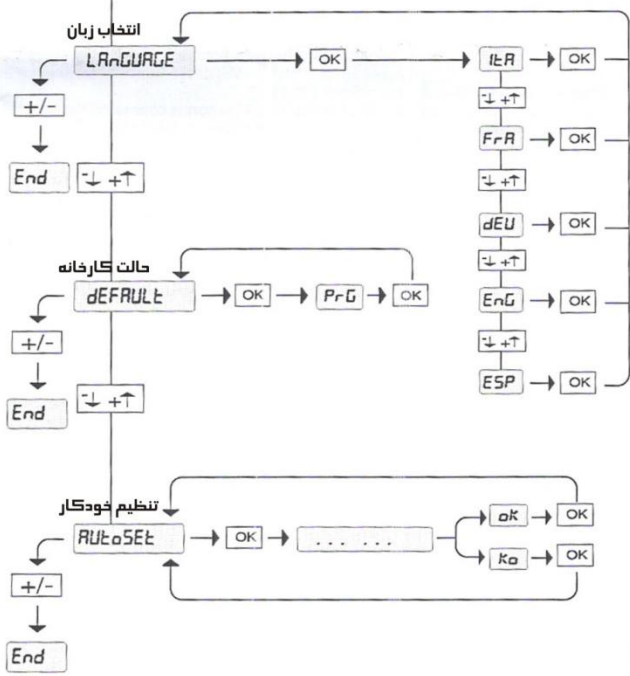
انتخاب زبان
LAnGUAGE
OK
ItA
OK
-↓ +↑
FrA
OK
-↓ +↑
dEU
OK
-↓ +↑
EnG
OK
-↓ +↑
ESP
OK
+/-
End
-↓ +↑

حالت کارخانه
dEFAULt
OK
PrG
OK
+/-
End
-↓ +↑

تنظیم خودکار
AUtoSEt
OK
. . . . . . .
ok
OK
Ko
OK
+/-
End